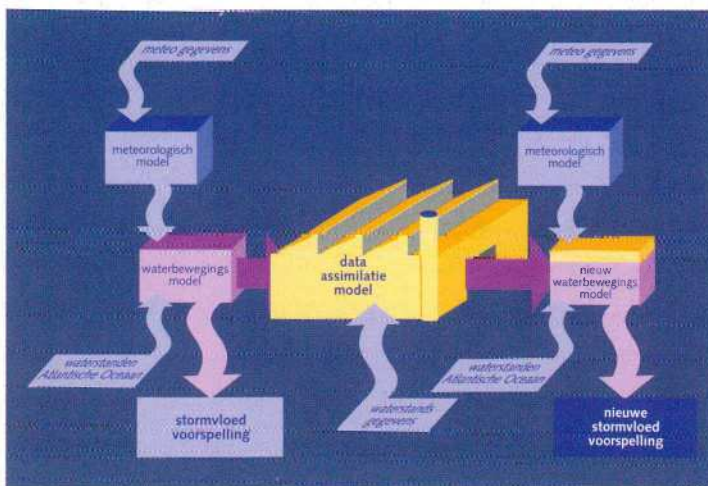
meteo gegevens

meteo gegevens

meteorologisch model

meteorologisch model

waterbewegings model

data assimilatie model

nieuw waterbewegings model

waterstanden Atlantische Oceaan

waterstanden Atlantische Oceaan

waterstands gegevens

stormvloed voorspelling

nieuwe stormvloed voorspelling